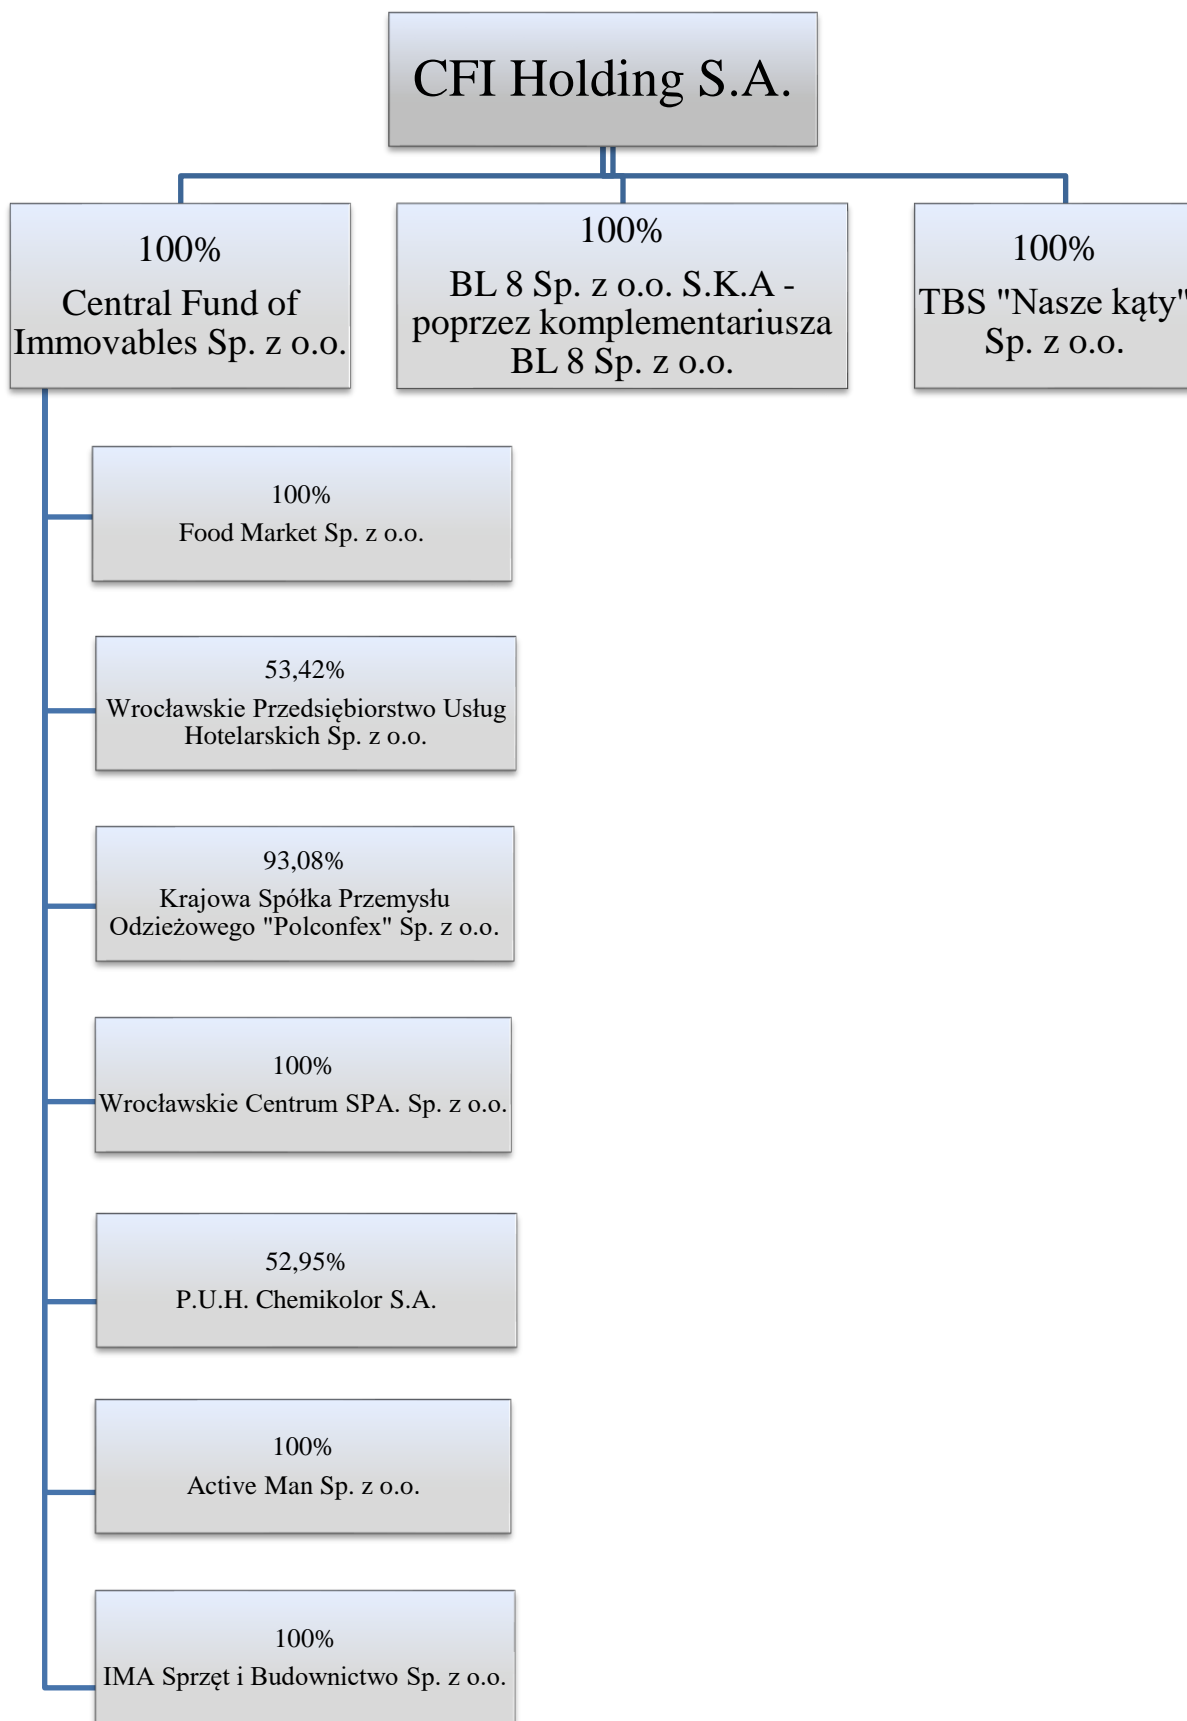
CFI Holding S.A.

100%
Central Fund of Immovables Sp. z o.o.

100%
BL 8 Sp. z o.o. S.K.A - poprzez komplementariusza BL 8 Sp. z o.o.

100%
TBS "Nasze kąty" Sp. z o.o.

100%
Food Market Sp. z o.o.

53,42%
Wrocławskie Przedsiębiorstwo Usług Hotelarskich Sp. z o.o.

93,08%
Krajowa Spółka Przemysłu Odzieżowego "Polconfex" Sp. z o.o.

100%
Wrocławskie Centrum SPA. Sp. z o.o.

52,95%
P.U.H. Chemikolor S.A.

100%
Active Man Sp. z o.o.

100%
IMA Sprzęt i Budownictwo Sp. z o.o.